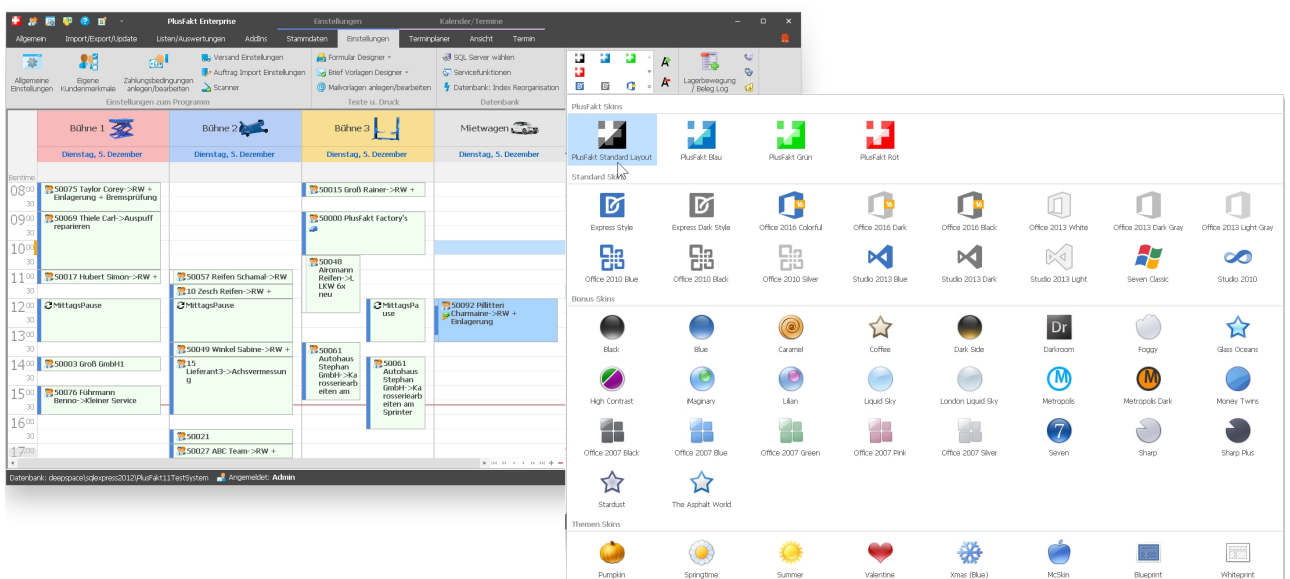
PlusFakt Enterprise | Einstellungen | Kalender/Termine

Allgemein | Import/Export/Update | Listen/Auswertungen | AddIns | Stammdaten | Einstellungen | Terminplaner | Ansicht | Termin

Allgemeine Einstellungen | Eigene Kundenmerkmale | Zahlungsbedingungen anlegen/bearbeiten | Versand Einstellungen | Auftrag Import Einstellungen | Scanner
Einstellungen zum Programm

Formular Designer | Brief Vorlagen Designer | Mailvorlagen anlegen/bearbeiten
Texte u. Druck

SQL Server wählen | Servicefunktionen | Datenbank: Index Reorganisation
Datenbank

Lagerbewegung / Beleg Log

Bühne 1 | Bühne 2 | Bühne 3 | Mietwagen
Dienstag, 5. Dezember | Dienstag, 5. Dezember | Dienstag, 5. Dezember | Dienstag, 5. Dezember

Besttime
08 00
30
09 00
30
10 00
30
11 00
30
12 00
30
13 00
30
14 00
30
15 00
30
16 00
30
17 00

50075 Taylor Corey->RW + Einlagerung + Bremsprüfung
50069 Thiele Carl->Auspuff reparieren
50017 Hubert Simon->RW +
MittagsPause
50003 Groß GmbH1
50076 Führmann Benno->Kleiner Service
50057 Reifen Schamal->RW
10 Zesch Reifen->RW +
MittagsPause
50049 Winkel Sabine->RW +
15 Lieferant3->Achsvermessung
50021
50027 ABC Team->RW +
50015 Groß Rainer->RW +
50000 PlusFakt Factory's
50048 Airomann Reifen->L LKW 6x neu
MittagsPause
50061 Autohaus Stephan GmbH->Karosseriearbeiten am
50061 Autohaus Stephan GmbH->Karosseriearbeiten am Sprinter
50092 Pillitteri Charmaine->RW + Einlagerung

Datenbank: deepspace\sqlexpress2012\PlusFakt11TestSystem | Angemeldet: Admin

PlusFakt Skins
PlusFakt Standard Layout | PlusFakt Blau | PlusFakt Grün | PlusFakt Rot
Standard Skins
Express Style | Express Dark Style | Office 2016 Colorful | Office 2016 Dark | Office 2016 Black | Office 2013 White | Office 2013 Dark Gray | Office 2013 Light Gray
Office 2010 Blue | Office 2010 Black | Office 2010 Silver | Studio 2013 Blue | Studio 2013 Dark | Studio 2013 Light | Seven Classic | Studio 2010
Bonus Skins
Black | Blue | Caramel | Coffee | Dark Side | Darkroom | Foggy | Glass Oceans
High Contrast | iMaginary | Lilian | Liquid Sky | London Liquid Sky | Metropolis | Metropolis Dark | Money Twins
Office 2007 Black | Office 2007 Blue | Office 2007 Green | Office 2007 Pink | Office 2007 Silver | Seven | Sharp | Sharp Plus
Stardust | The Asphalt World
Themen Skins
Pumpkin | Springtime | Summer | Valentine | Xmas (Blue) | McSkin | Blueprint | Whiteprint